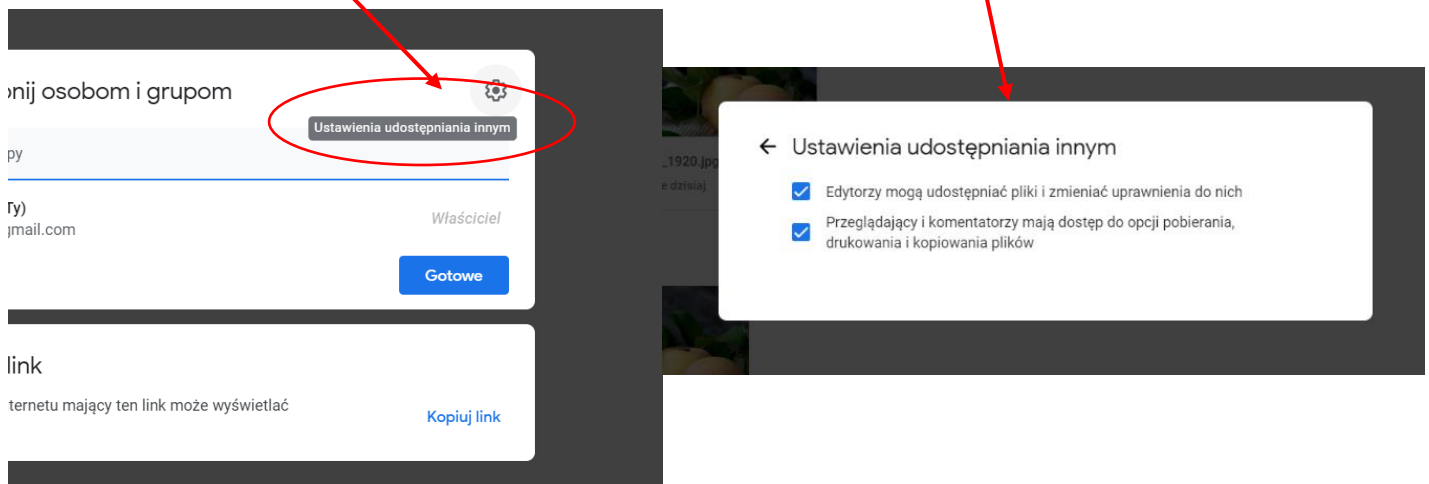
pnij osobom i grupom

Ustawienia udostępniania innym

py

Ty)
gmail.com

Właściciel

Gotowe

link

ternetu mający ten link może wyświetlać

Kopiuj link

_1920.jpg
e dzisiaj

← Ustawienia udostępniania innym

Edytorzy mogą udostępniać pliki i zmieniać uprawnienia do nich

Przeglądający i komentatorzy mają dostęp do opcji pobierania, drukowania i kopiowania plików